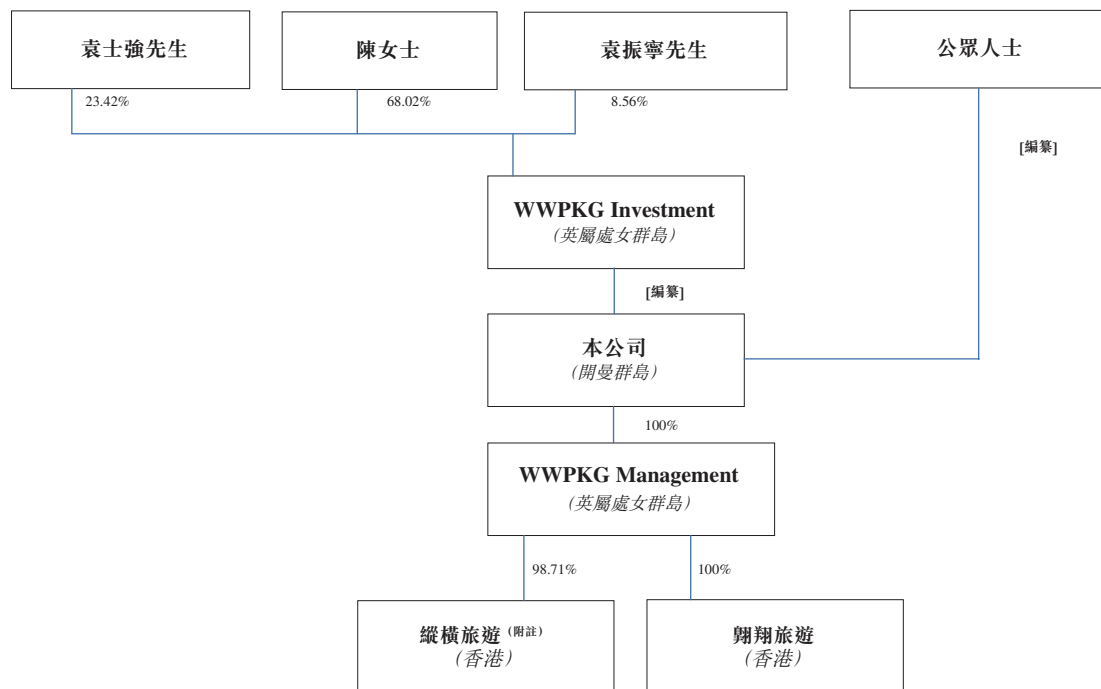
袁士強先生

陳女士

袁振寧先生

公眾人士

23.42%

68.02%

8.56%

[編纂]

WWPKG Investment
(英屬處女群島)

[編纂]

本公司
(開曼群島)

100%

WWPKG Management
(英屬處女群島)

98.71%

100%

縱横旅遊$^{(附註)}$
(香港)

翱翔旅遊
(香港)